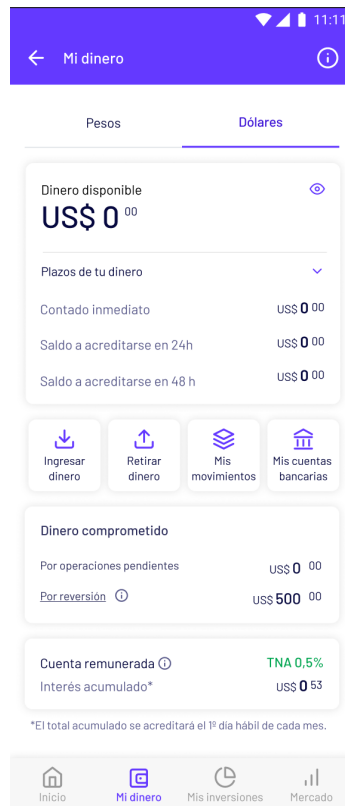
11:11

Mi dinero

Pesos

Dólares

Dinero disponible

US$ 0 00

Plazos de tu dinero

Contado inmediato US$ 0 00

Saldo a acreditarse en 24h US$ 0 00

Saldo a acreditarse en 48 h US$ 0 00

Ingresar dinero

Retirar dinero

Mis movimientos

Mis cuentas bancarias

Dinero comprometido

Por operaciones pendientes US$ 0 00

Por reversión US$ 500 00

Cuenta remunerada TNA 0,5%

Interés acumulado* US$ 0 53

*El total acumulado se acreditará el 1º día hábil de cada mes.

Inicio

Mi dinero

Mis inversiones

Mercado